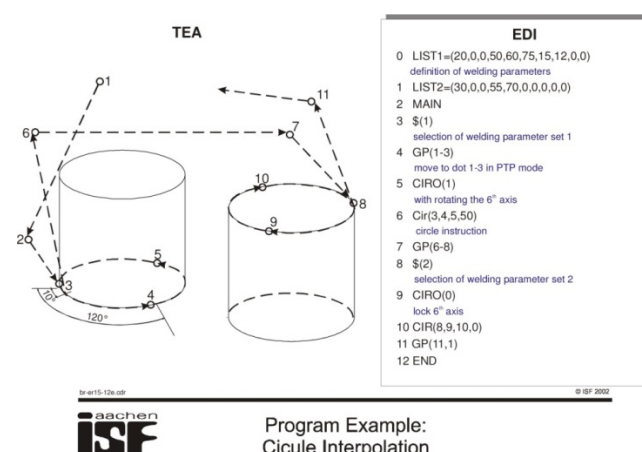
TEA

1
11
6
7
10
9
8
5
2
3
4
10°
120°

EDI

0 LIST1=(20,0,0,50,60,75,15,12,0,0)
definition of welding parameters
1 LIST2=(30,0,0,55,70,0,0,0,0,0)
2 MAIN
3 $(1)
selection of welding parameter set 1
4 GP(1-3)
move to dot 1-3 in PTP mode
5 CIRO(1)
with rotating the 6° axis
6 Cir(3,4,5,50)
circle instruction
7 GP(6-8)
8 $(2)
selection of welding parameter set 2
9 CIRO(0)
lock 6° axis
10 CIR(8,9,10,0)
11 GP(11,1)
12 END

br-er15-12e.cdr
© ISF 2002

aachen
ISF

Program Example:
Cicule Interpolation